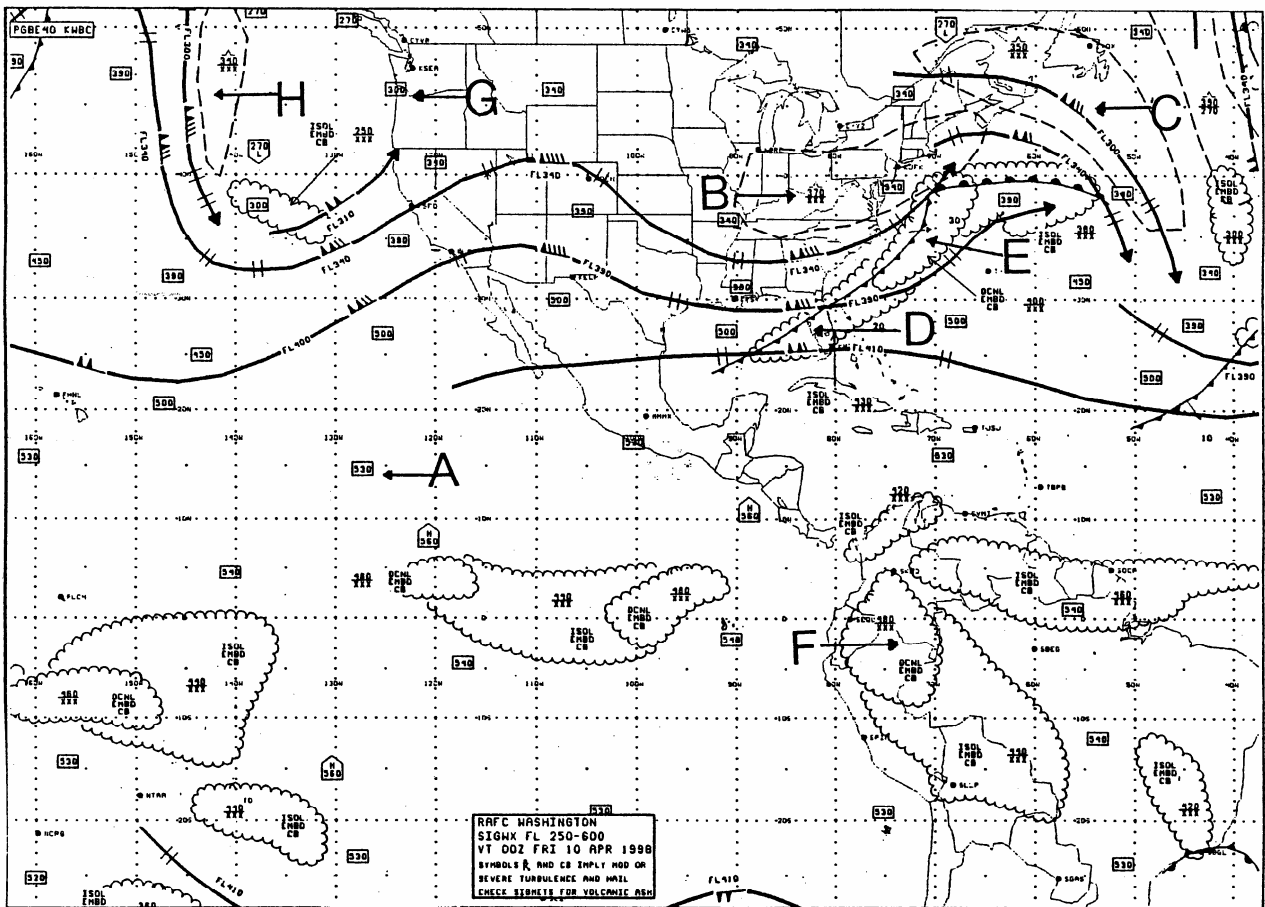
PGBE40 KWBC

H

G

C

B

E

D

A

F

270
340
370
340
350
340
310
XXX
270 L
ISOL EMBD CB
250 XXX
300
FL310
FL340
FL390
FL400
FL300
FL340
FL410
FL280
FL390
430
390
380
500
450
350
340
380
300
ISOL EMBD CB
380 XXX
OCNL EMBD CB
400 XXX
500
500
430
390
390
330
530
530
ISOL EMBD CB
330 XXX
500
520 XXX
ISOL EMBD CB
H 560
H 560
540
380 XXX
OCNL EMBD CB
350 XXX
ISOL EMBD CB
380 XXX
OCNL EMBD CB
540
540
540
ISOL EMBD CB
380 XXX
OCNL EMBD CB
380 XXX
ISOL EMBD CB
330 XXX
540
ISOL EMBD CB
350 XXX
ISOL EMBD CB
380 XXX
OCNL EMBD CB
330 XXX
530
H 560
330 XXX
ISOL EMBD CB
530
530
530
530
520
ISOL EMBD
ISOL EMBD CB
420 XXX
FL410
FL410
FL390

RAFC WASHINGTON
SIGWX FL 250-600
VT 00Z FRI 10 APR 1998
SYMBOLS AND CB IMPLY MOD OR SEVERE TURBULENCE AND HAIL
CHECK SIGMETS FOR VOLCANIC ASH